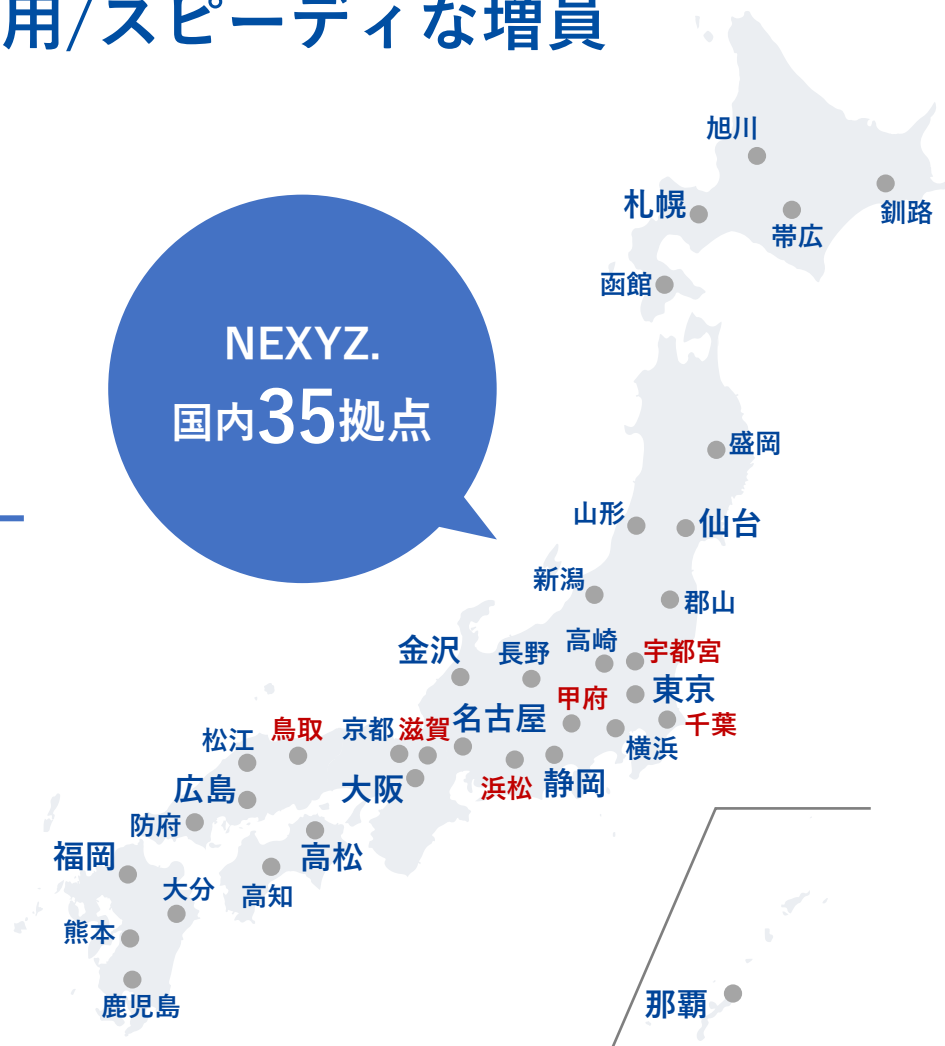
用/スピーディな増員

NEXYZ.
国内35拠点

旭川
札幌
帯広
釧路
函館
盛岡
山形
仙台
新潟
郡山
金沢
長野
高崎
宇都宮
甲府
東京
鳥取
京都
滋賀
名古屋
千葉
松江
横浜
広島
大阪
浜松
静岡
防府
高松
福岡
大分
高知
熊本
鹿児島
那覇